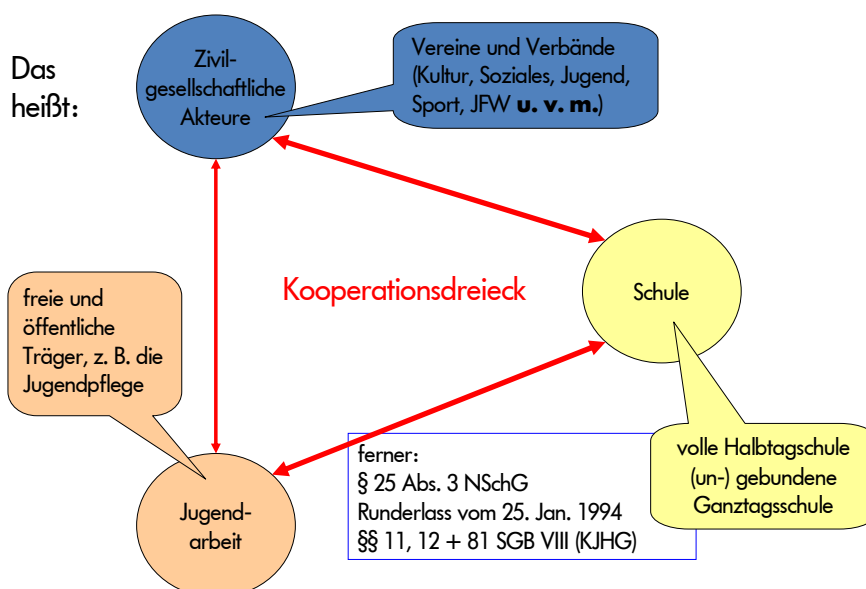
Das heißt:

Zivilgesellschaftliche Akteure

Vereine und Verbände (Kultur, Soziales, Jugend, Sport, JFW **u. v. m.**)

freie und öffentliche Träger, z. B. die Jugendpflege

Kooperationsdreieck

Schule

volle Halbtagschule (un-) gebundene Ganztagsschule

ferner:
§ 25 Abs. 3 NSchG
Runderlass vom 25. Jan. 1994
§§ 11, 12 + 81 SGB VIII (KJHG)

Jugendarbeit